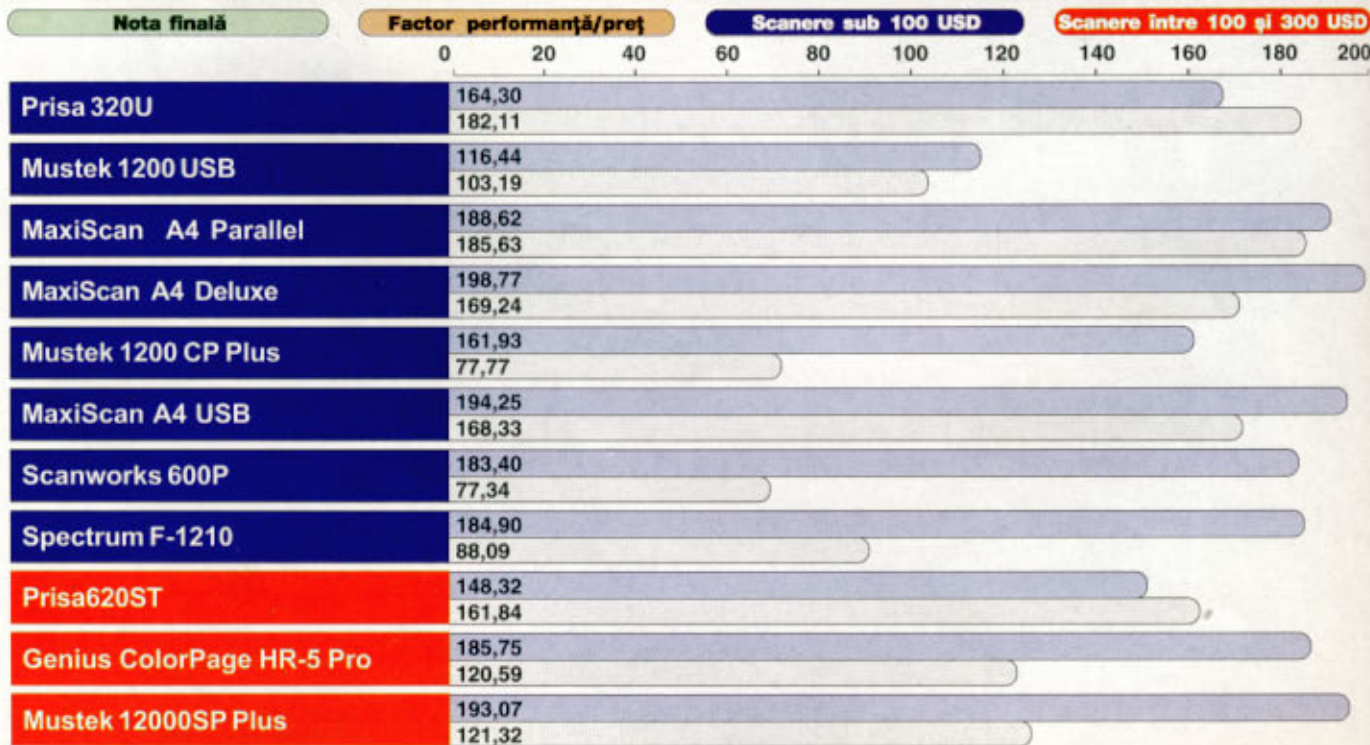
Nota finală
Factor performanţă/preţ
Scanere sub 100 USD
Scanere între 100 şi 300 USD

0 20 40 60 80 100 120 140 160 180 200

| | |
|---|---|
| Prisa 320U | 164,30 |
| | 182,11 |
| Mustek 1200 USB | 116,44 |
| | 103,19 |
| MaxiScan A4 Parallel | 188,62 |
| | 185,63 |
| MaxiScan A4 Deluxe | 198,77 |
| | 169,24 |
| Mustek 1200 CP Plus | 161,93 |
| | 77,77 |
| MaxiScan A4 USB | 194,25 |
| | 168,33 |
| Scanworks 600P | 183,40 |
| | 77,34 |
| Spectrum F-1210 | 184,90 |
| | 88,09 |
| Prisa620ST | 148,32 |
| | 161,84 |
| Genius ColorPage HR-5 Pro | 185,75 |
| | 120,59 |
| Mustek 12000SP Plus | 193,07 |
| | 121,32 |